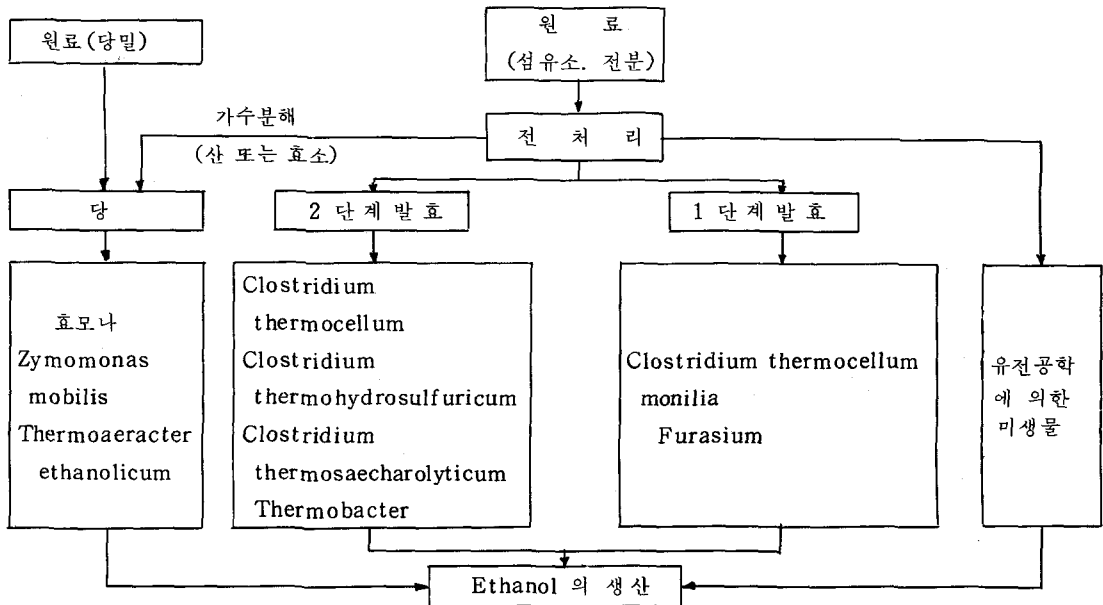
원료(당밀)

원 료
(섬유소. 전분)

가수분해
(산 또는 효소)

전 처 리

당

2 단계발효

1 단계발효

효모나
Zymomonas mobilis
Thermoaeracter ethanolicum

Clostridium thermocellum
Clostridium thermohydrosulfuricum
Clostridium thermosaecharolyticum
Thermobacter

Clostridium thermocellum
monilia
Furasium

유전공학에 의한 미생물

Ethanol 의 생산